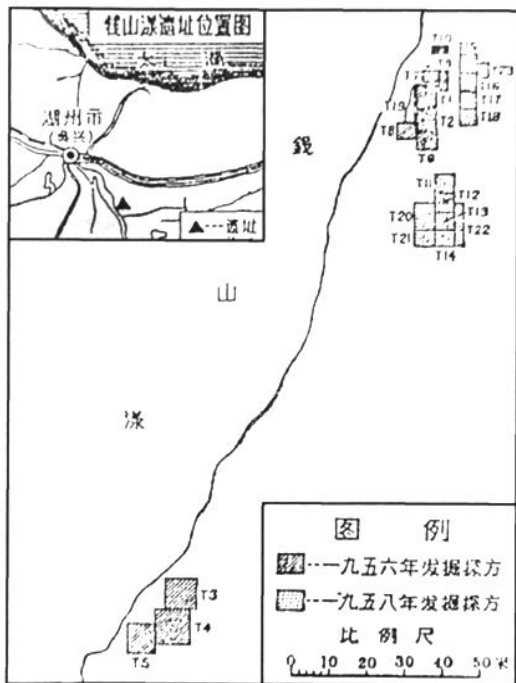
钱山漾遗址位置图

太 湖

湖州市
(吴兴)

▲---遗址

T10
T15
T9
T23
T7
T16
T3
T17
T19
T1
T18
T2
T8
T6
T11
T12
T20
T13
T22
T21
T14

钱

山

漾

T3
T4
T5

图 例

---一九五六年发掘探方

---一九五八年发掘探方

比 例 尺

0 10 20 30 40 50米